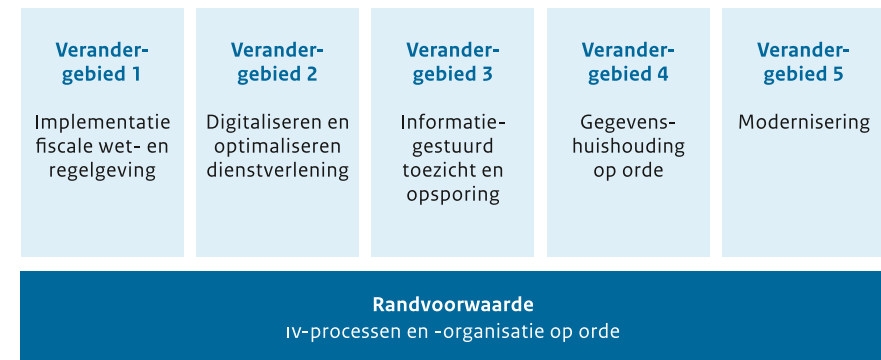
Verandergebied 1

Implementatie fiscale wet- en regelgeving

Verandergebied 2

Digitaliseren en optimaliseren dienstverlening

Verandergebied 3

Informatiegestuurd toezicht en opsporing

Verandergebied 4

Gegevenshuishouding op orde

Verandergebied 5

Modernisering

Randvoorwaarde

IV-processen en -organisatie op orde